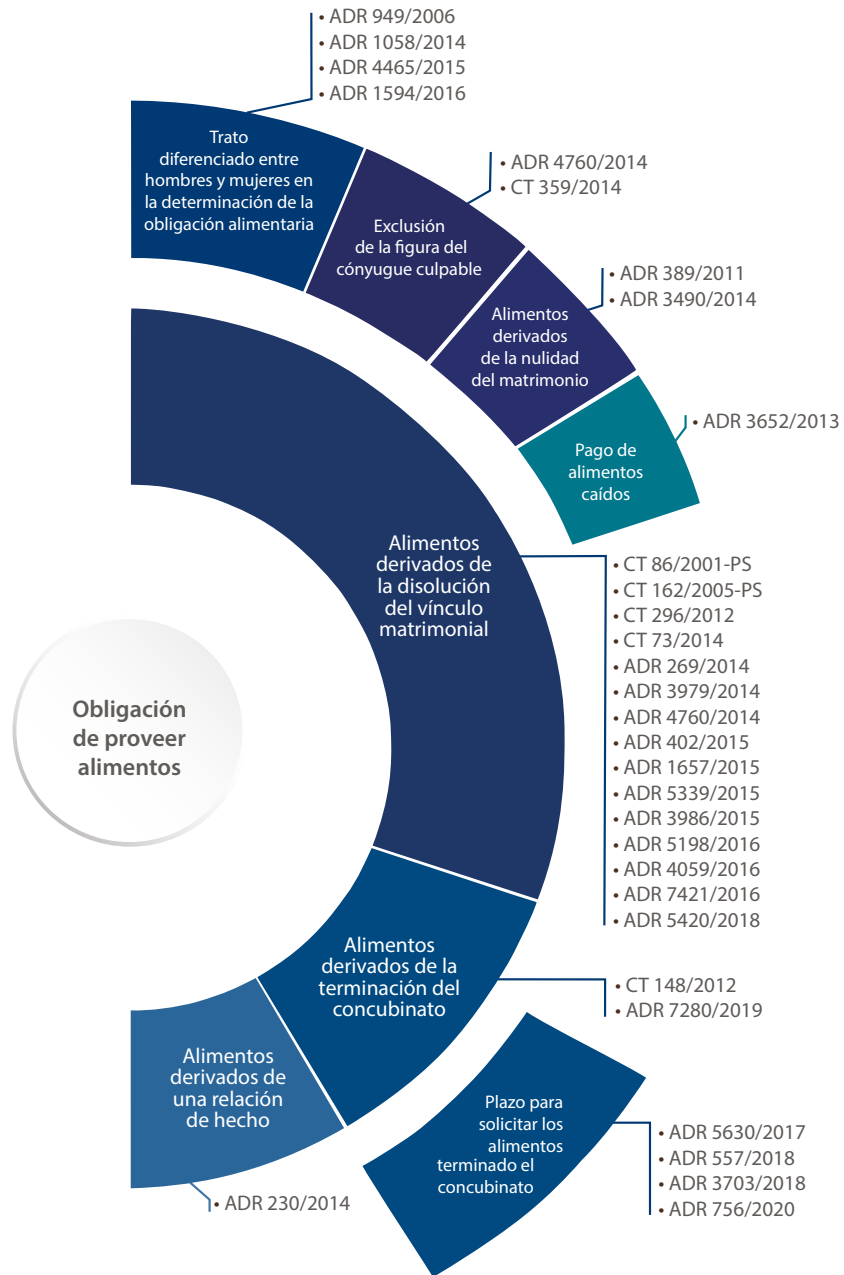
• ADR 949/2006
• ADR 1058/2014
• ADR 4465/2015
• ADR 1594/2016

Trato diferenciado entre hombres y mujeres en la determinación de la obligación alimentaria

• ADR 4760/2014
• CT 359/2014

Exclusión de la figura del cónyugue culpable

• ADR 389/2011
• ADR 3490/2014

Alimentos derivados de la nulidad del matrimonio

• ADR 3652/2013

Pago de alimentos caídos

Alimentos derivados de la disolución del vínculo matrimonial

• CT 86/2001-PS
• CT 162/2005-PS
• CT 296/2012
• CT 73/2014
• ADR 269/2014
• ADR 3979/2014
• ADR 4760/2014
• ADR 402/2015
• ADR 1657/2015
• ADR 5339/2015
• ADR 3986/2015
• ADR 5198/2016
• ADR 4059/2016
• ADR 7421/2016
• ADR 5420/2018

Obligación de proveer alimentos

Alimentos derivados de la terminación del concubinato

• CT 148/2012
• ADR 7280/2019

Alimentos derivados de una relación de hecho

• ADR 230/2014

Plazo para solicitar los alimentos terminado el concubinato

• ADR 5630/2017
• ADR 557/2018
• ADR 3703/2018
• ADR 756/2020